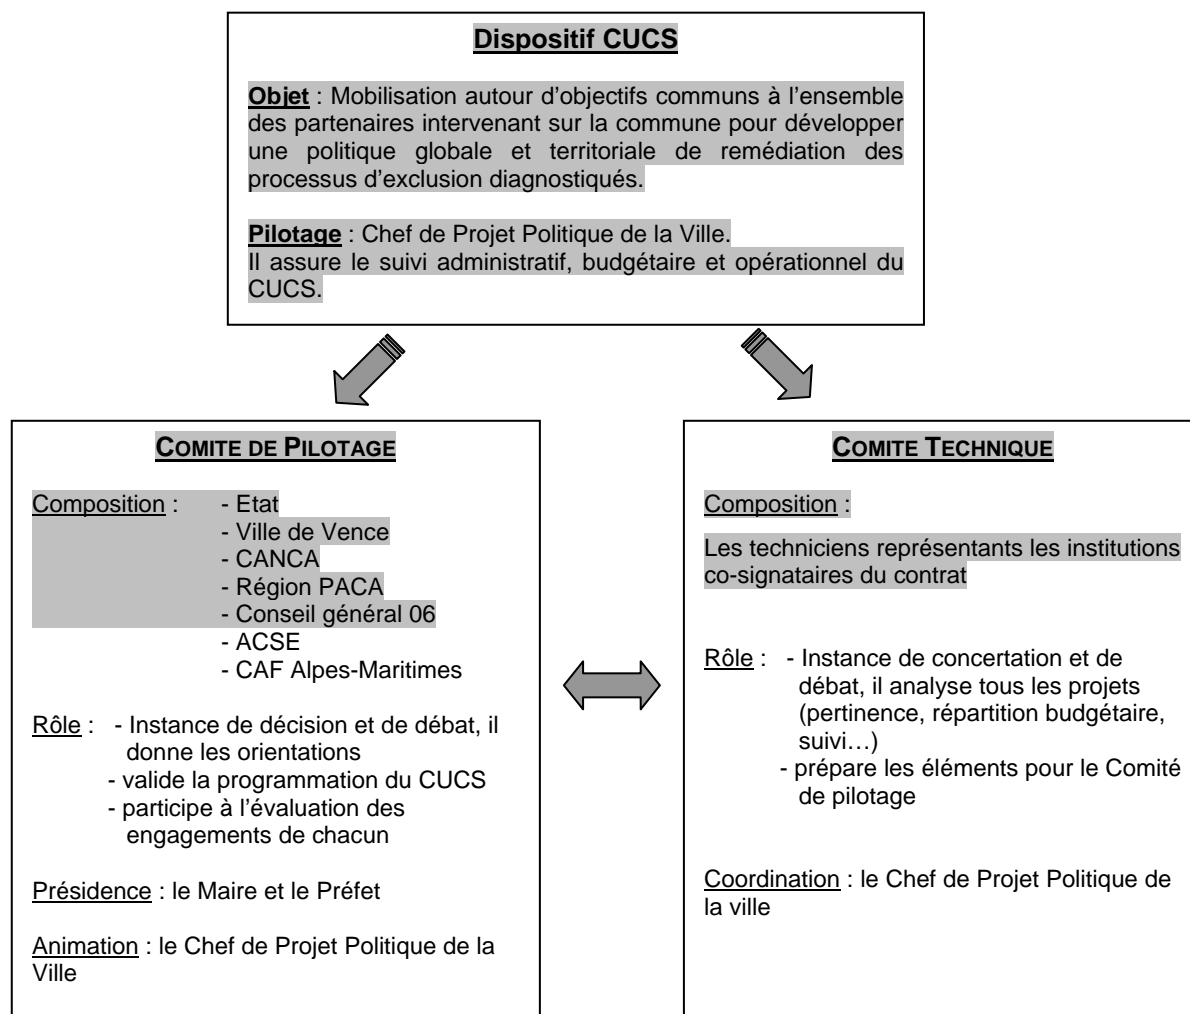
**Dispositif CUCS**

**Objet** : Mobilisation autour d'objectifs communs à l'ensemble des partenaires intervenant sur la commune pour développer une politique globale et territoriale de remédiation des processus d'exclusion diagnostiqués.

**Pilotage** : Chef de Projet Politique de la Ville.
Il assure le suivi administratif, budgétaire et opérationnel du CUCS.

**COMITE DE PILOTAGE**

Composition : - Etat
- Ville de Vence
- CANCA
- Région PACA
- Conseil général 06
- ACSE
- CAF Alpes-Maritimes

Rôle : - Instance de décision et de débat, il donne les orientations
- valide la programmation du CUCS
- participe à l'évaluation des engagements de chacun

Présidence : le Maire et le Préfet

Animation : le Chef de Projet Politique de la Ville

**COMITE TECHNIQUE**

Composition :

Les techniciens représentants les institutions co-signataires du contrat

Rôle : - Instance de concertation et de débat, il analyse tous les projets (pertinence, répartition budgétaire, suivi…)
- prépare les éléments pour le Comité de pilotage

Coordination : le Chef de Projet Politique de la ville